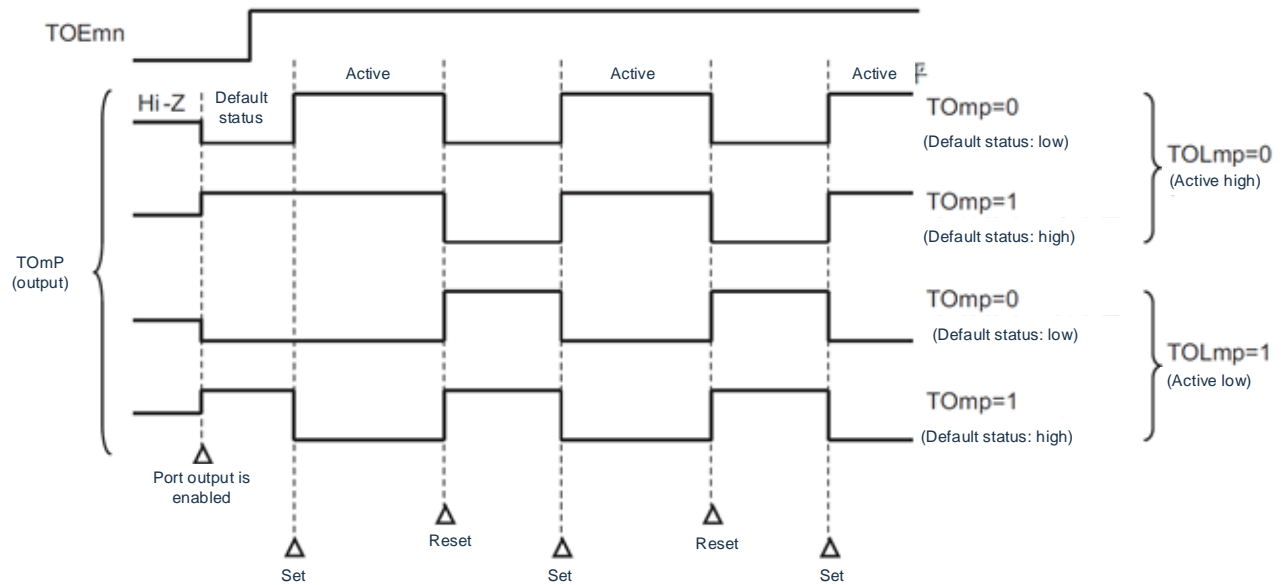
TOEmn

Active

Active

Active

Hi-Z

Default status

TOmp=0
(Default status: low)

TOmp=1
(Default status: high)

TOLmp=0
(Active high)

TOmP
(output)

TOmp=0
(Default status: low)

TOmp=1
(Default status: high)

TOLmp=1
(Active low)

Port output is enabled

Set

Reset

Set

Reset

Set